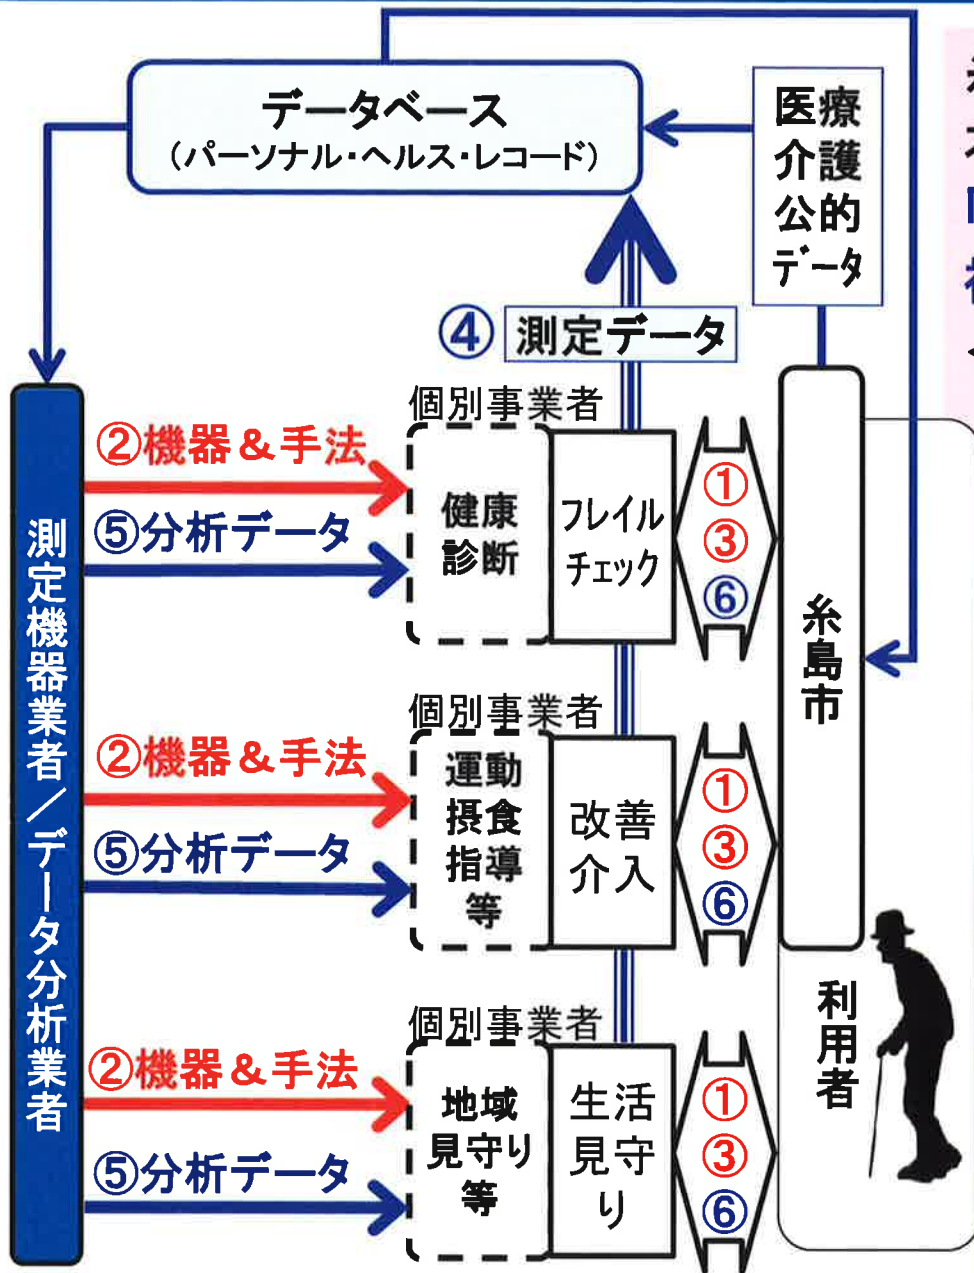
データベース
(パーソナル・ヘルス・レコード)

医療介護公的データ

④ 測定データ

測定機器業者/データ分析業者

個別事業者

②機器&手法
⑤分析データ

健康診断

フレイルチェック

①
③
⑥

個別事業者

②機器&手法
⑤分析データ

運動摂食指導等

改善介入

①
③
⑥

個別事業者

②機器&手法
⑤分析データ

地域見守り等

生活見守り

①
③
⑥

糸島市

利用者